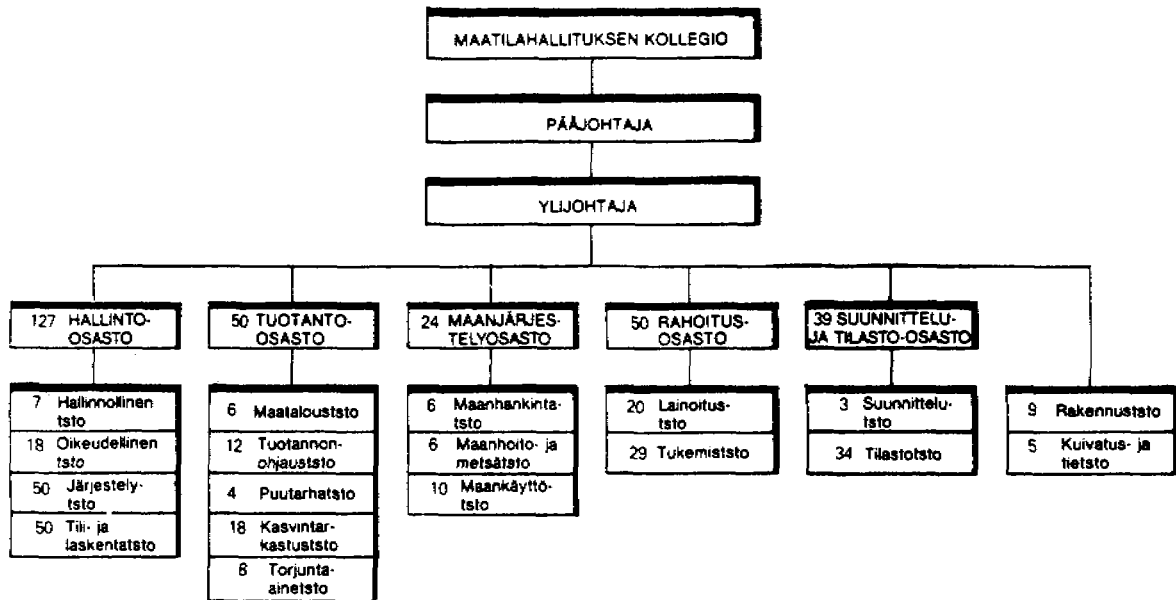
MAATILAHALLITUKSEN KOLLEGIO

PÄÄJOHTAJA

YLIJOHTAJA

127 HALLINTO-OSASTO

7 Hallinnollinen tsto
18 Oikeudellinen tsto
50 Järjestelytsto
50 Tili- ja laskentatsto

50 TUOTANTO-OSASTO

6 Maatalouststo
12 Tuotannonohjauststo
4 Puutarhatsto
18 Kasvintarkastuststo
8 Torjunta-ainetsto

24 MAANJÄRJESTELYOSASTO

6 Maanhankintatsto
6 Maanhoito- ja metsätsto
10 Maankäyttötsto

50 RAHOITUS-OSASTO

20 Lainoituststo
29 Tukemiststo

39 SUUNNITTELU-JA TILASTO-OSASTO

3 Suunnittelutsto
34 Tilastotsto

9 Rakennuststo
5 Kuivatus- ja tietsto